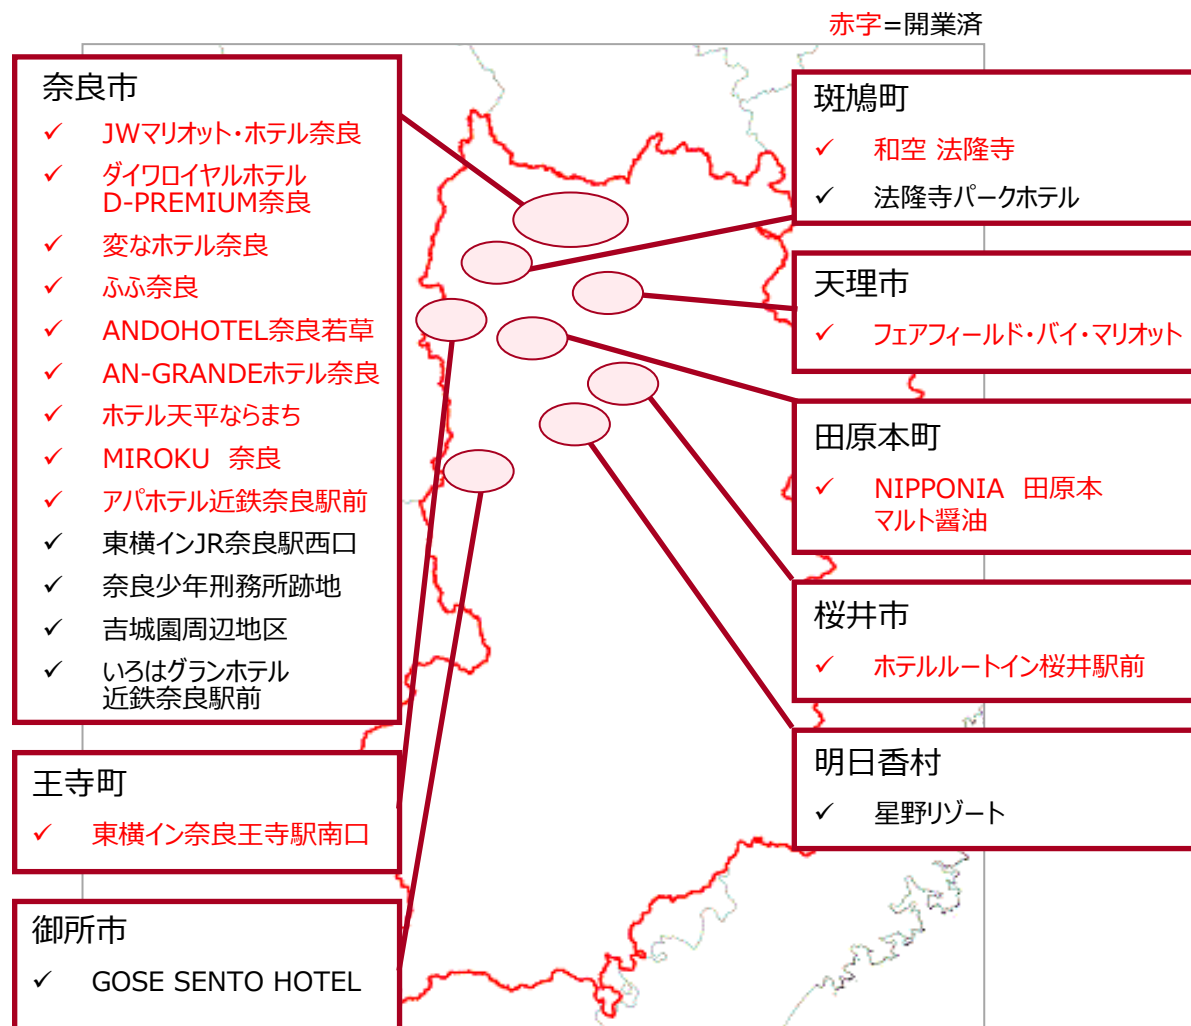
赤字＝開業済

奈良市
✓ JWマリオット・ホテル奈良
✓ ダイワロイヤルホテル D-PREMIUM奈良
✓ 変なホテル奈良
✓ ふふ奈良
✓ ANDOHOTEL奈良若草
✓ AN-GRANDEホテル奈良
✓ ホテル天平ならまち
✓ MIROKU 奈良
✓ アパホテル近鉄奈良駅前
✓ 東横インJR奈良駅西口
✓ 奈良少年刑務所跡地
✓ 吉城園周辺地区
✓ いろはグランホテル 近鉄奈良駅前

王寺町
✓ 東横イン奈良王寺駅南口

御所市
✓ GOSE SENTO HOTEL

斑鳩町
✓ 和空 法隆寺
✓ 法隆寺パークホテル

天理市
✓ フェアフィールド・バイ・マリオット

田原本町
✓ NIPPONIA 田原本 マルト醤油

桜井市
✓ ホテルルートイン桜井駅前

明日香村
✓ 星野リゾート